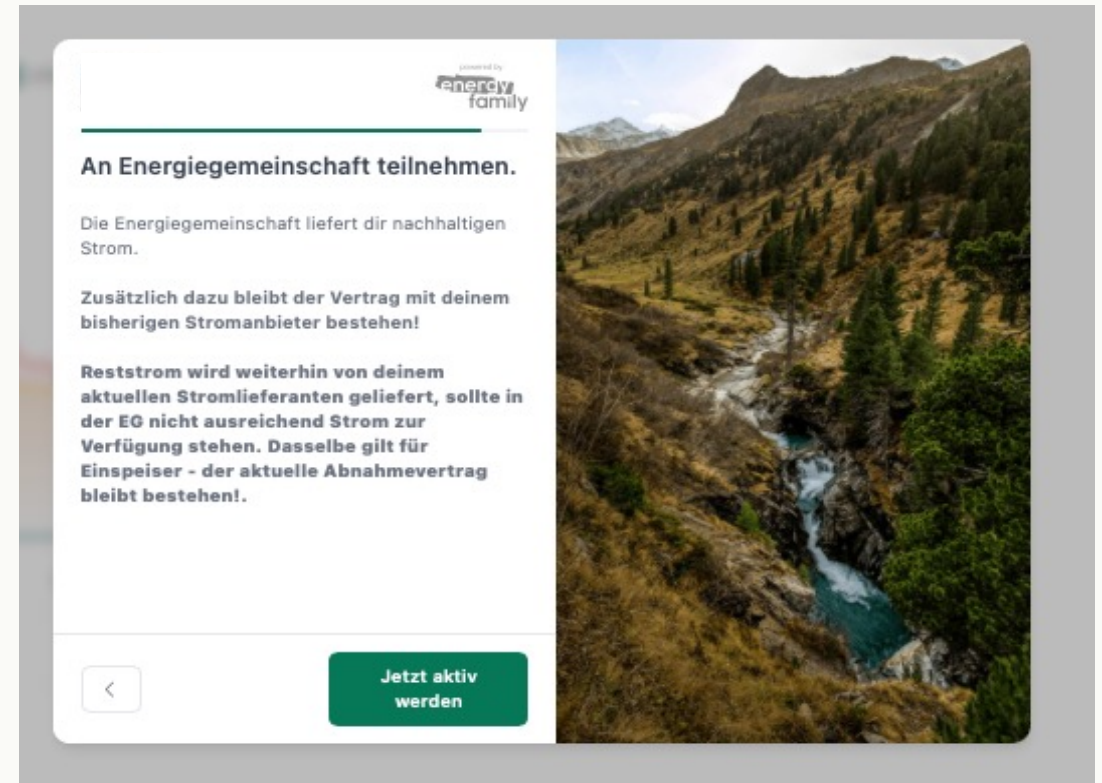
powered by
energy family

An Energiegemeinschaft teilnehmen.

Die Energiegemeinschaft liefert dir nachhaltigen Strom.

Zusätzlich dazu bleibt der Vertrag mit deinem bisherigen Stromanbieter bestehen!

Reststrom wird weiterhin von deinem aktuellen Stromlieferanten geliefert, sollte in der EG nicht ausreichend Strom zur Verfügung stehen. Dasselbe gilt für Einspeiser - der aktuelle Abnahmevertrag bleibt bestehen!.

<

Jetzt aktiv werden